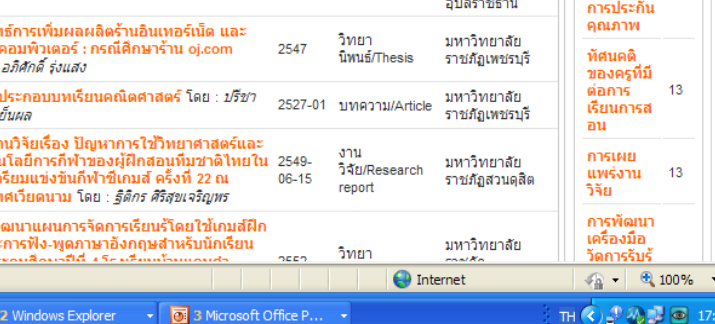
| | | | |
|---|---|---|---|
| ธิการเพิ่มผลผลิตร้านอินเทอร์เน็ต และคอมพิวเตอร์ : กรณีศึกษาร้าน oj.com อภิศักดิ์ รุ่งแสง | 2547 | วิทยานิพนธ์/Thesis | มหาวิทยาลัยราชภัฏเพชรบุรี |
| ประกอบบทเรียนคณิตศาสตร์ โดย : ปรีชา ยิ้มผล | 2527-01 | บทความ/Article | มหาวิทยาลัยราชภัฏเพชรบุรี |
| นวิจัยเรื่อง ปัญหาการใช้วิทยาศาสตร์และโนโลยีการกีฬาของผู้ฝึกสอนทีมชาติไทยในเรียนแข่งขันกีฬาซีเกมส์ ครั้งที่ 22 ณ ศเวียดนาม โดย : ฐิติกร ศิริสุขเจริญพร | 2549-06-15 | งานวิจัย/Research report | มหาวิทยาลัยราชภัฏสวนดุสิต |
| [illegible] | 2552 | วิทยา | มหาวิทยาลัย |

| | |
|---|---|
| การประกันคุณภาพ | |
| ทัศนคติของครูที่มีต่อการเรียนการสอน | 13 |
| การเผยแพร่งานวิจัย | 13 |
| การพัฒนาเครื่องมือวัดการรับรู้ | |

Internet
100%

2 Windows Explorer
3 Microsoft Office P...
TH